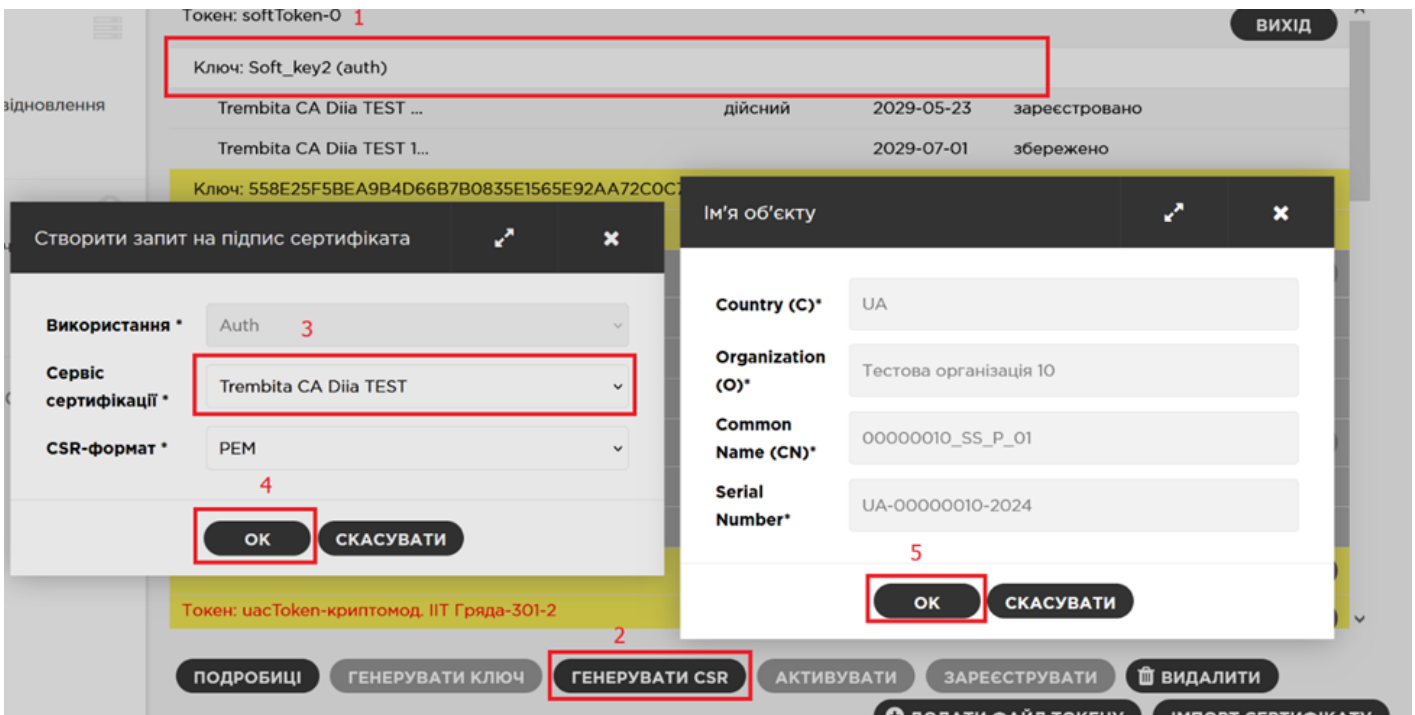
Токен: softToken-0 1

ВИХІД

відновлення

Ключ: Soft_key2 (auth)

| Trembita CA Diia TEST ... | дійсний | 2029-05-23 | зареєстровано |
|---|---|---|---|
| Trembita CA Diia TEST 1... | | 2029-07-01 | збережено |

Ключ: 558E25F5BEA9B4D66B7B0835E1565E92AA72C0C7

Створити запит на підпис сертифіката

Використання * Auth 3

Сервіс сертифікації * Trembita CA Diia TEST

CSR-формат * PEM

4

OK СКАСУВАТИ

Ім'я об'єкту

Country (C)* UA

Organization (O)* Тестова організація 10

Common Name (CN)* 00000010_SS_P_01

Serial Number* UA-00000010-2024

5

OK СКАСУВАТИ

Токен: uacToken-криптомод. IIT Гряда-301-2

2

ПОДРОБИЦІ ГЕНЕРУВАТИ КЛЮЧ ГЕНЕРУВАТИ CSR АКТИВУВАТИ ЗАРЕЄСТРУВАТИ ВИДАЛИТИ

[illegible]